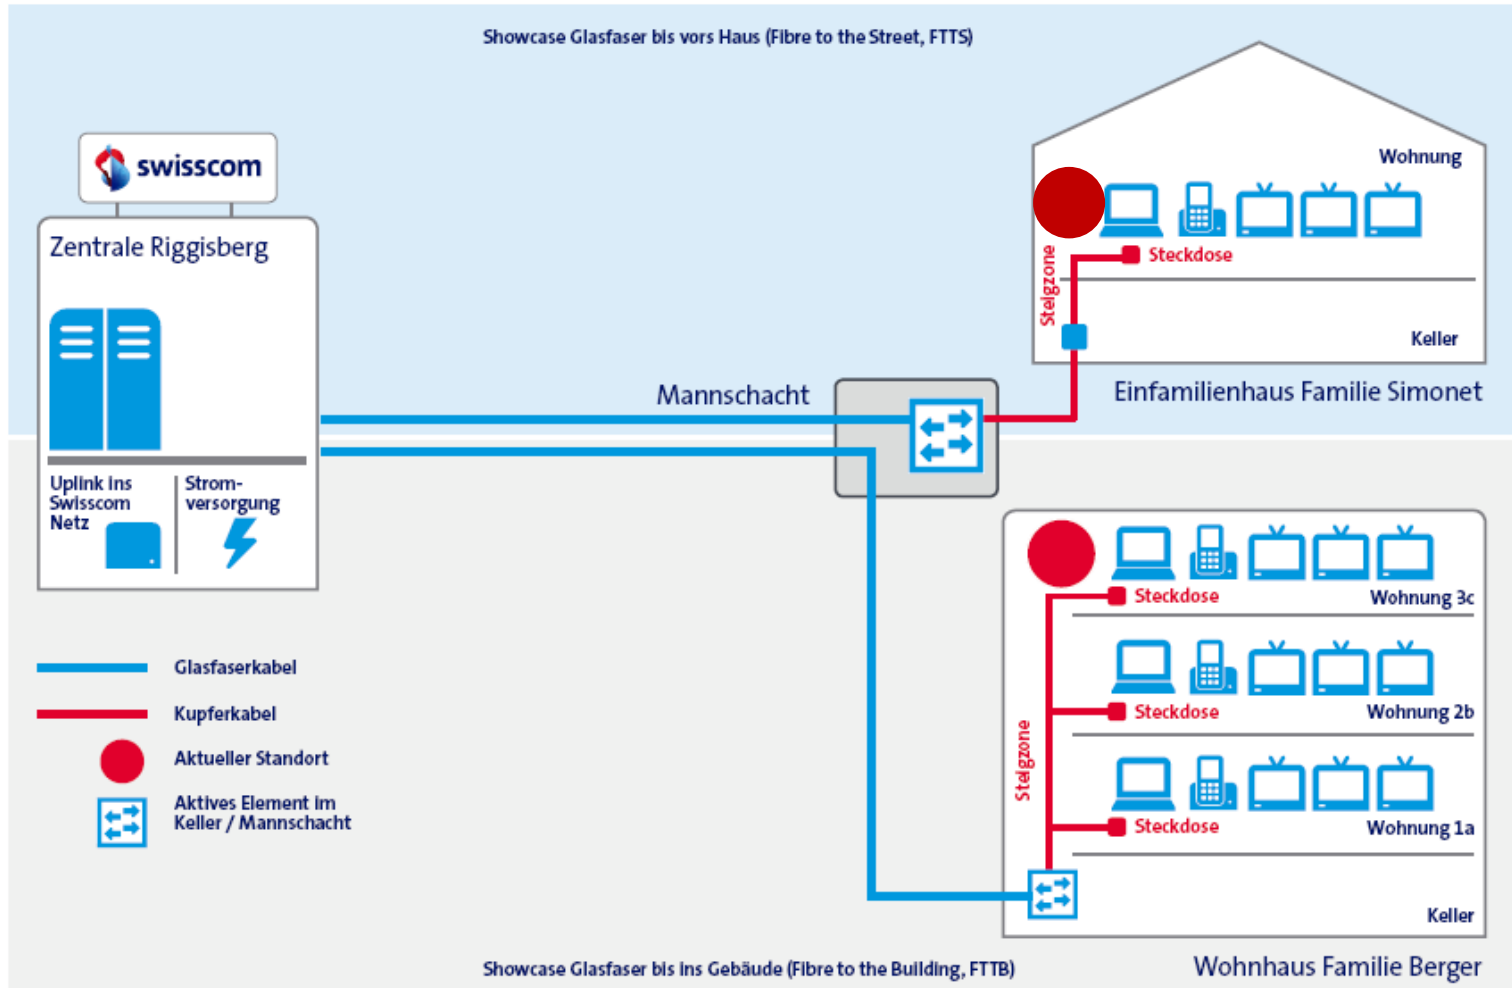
Showcase Glasfaser bis vors Haus (Fibre to the Street, FTTS)

swisscom

Zentrale Riggisberg

Uplink ins Swisscom Netz

Strom-versorgung

Mannschacht

Wohnung

Steckdose

Steigzone

Keller

Einfamilienhaus Familie Simonet

Steckdose

Wohnung 3c

Steckdose

Wohnung 2b

Steigzone

Steckdose

Wohnung 1a

Keller

Glasfaserkabel

Kupferkabel

Aktueller Standort

Aktives Element im Keller / Mannschacht

Showcase Glasfaser bis ins Gebäude (Fibre to the Building, FTTB)

Wohnhaus Familie Berger